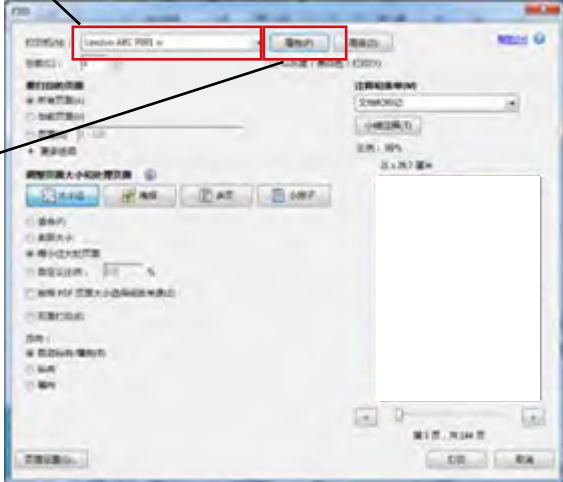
打印

打印机(N): Lenovo ABC 7001 w

属性(P)

高级(D)

帮助(H)

份数(C): 1

要打印的页面

所有页面(A)

当前页面(U)

页面(G) 1 - 120

更多选项

调整页面大小和处理页面

大小(I)

海报

多页

小册子

适合(F)

实际大小

缩小过大的页面

自定比例: 100 %

按照 PDF 页面大小选择纸张来源(Z)

双面打印(B)

方向:

自动纵向/横向(R)

纵向

横向

注释和表单(M)

文档和标记

小结注释(T)

比例: 99%

21 x 29.7 厘米

第1页，共144页

页面设置(S)...

打印

取消